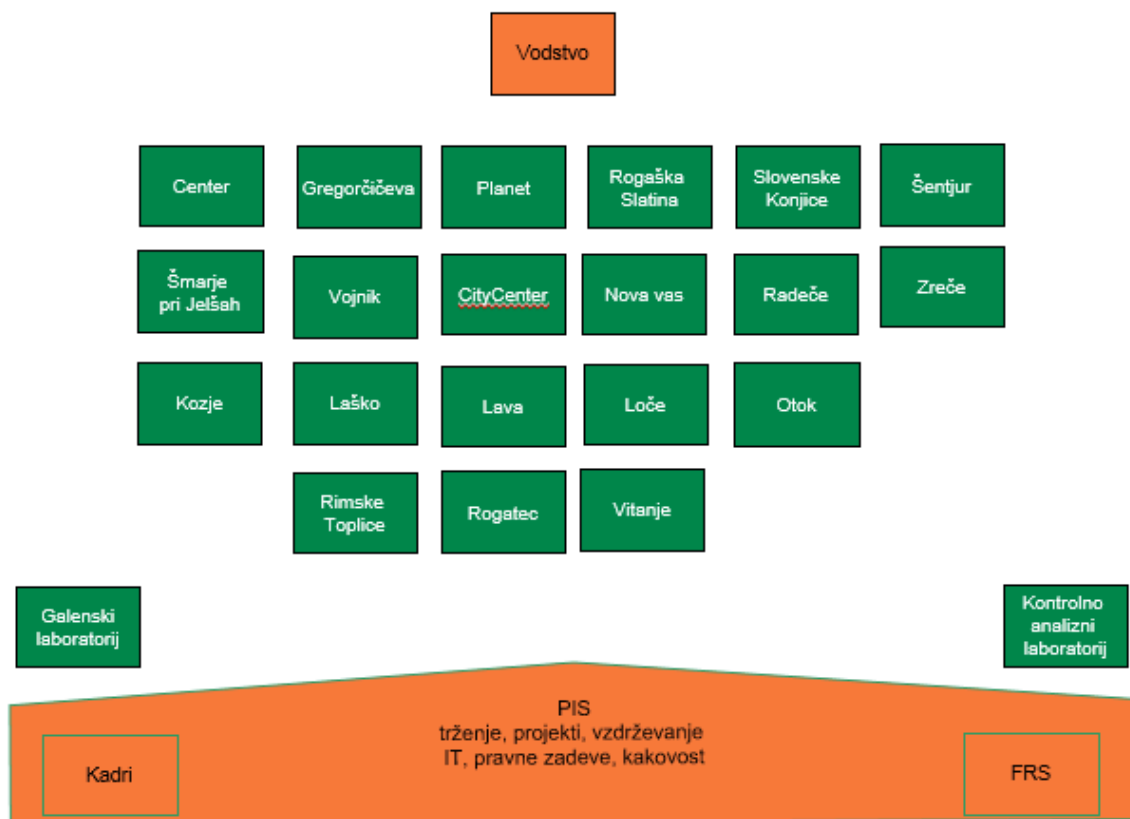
Vodstvo

Center
Gregorčičeva
Planet
Rogaška Slatina
Slovenske Konjice
Šentjur

Šmarje pri Jelšah
Vojnik
CityCenter
Nova vas
Radeče
Zreče

Kozje
Laško
Lava
Loče
Otok

Rimske Toplice
Rogatec
Vitanje

Galenski laboratorij

Kontrolno analizni laboratorij

PIS
trženje, projekti, vzdrževanje
IT, pravne zadeve, kakovost

Kadri

FRS